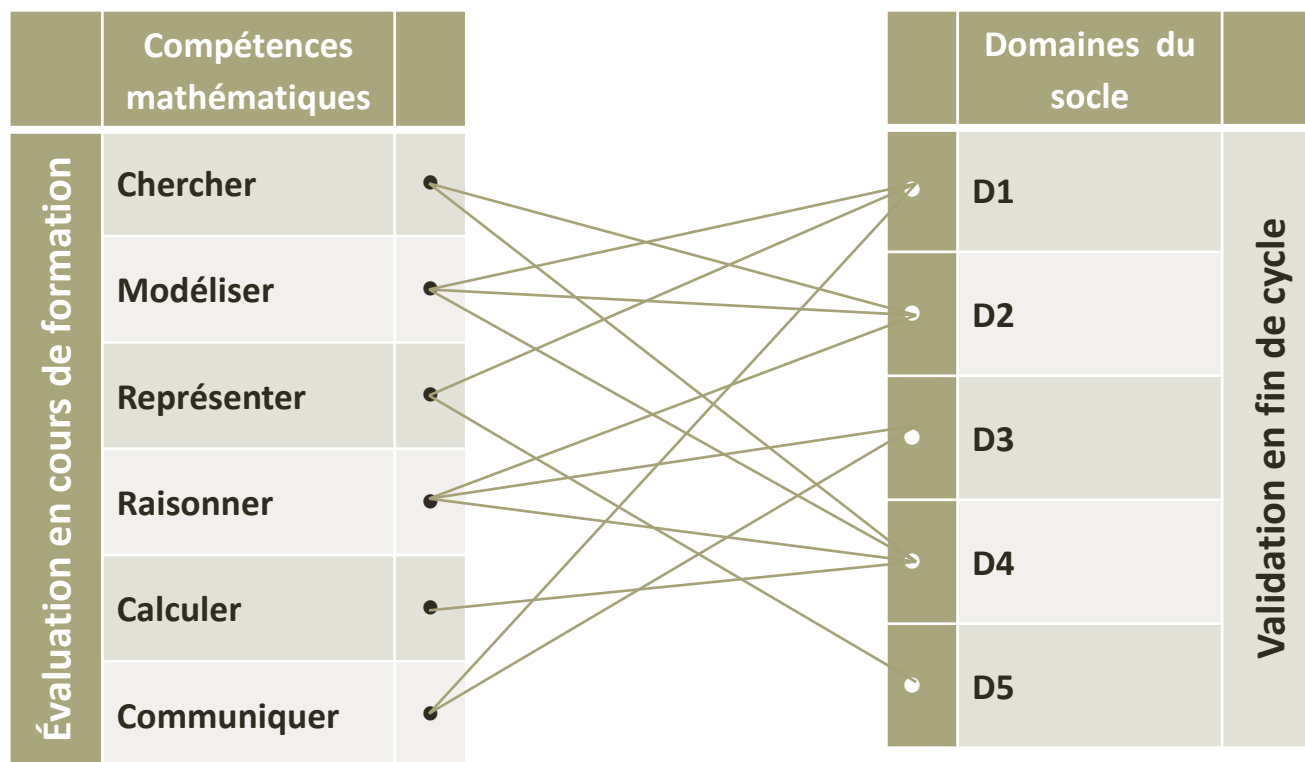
| | Compétences mathématiques | |
|---|---|---|
| Évaluation en cours de formation | Chercher | |
| | Modéliser | |
| | Représenter | |
| | Raisonner | |
| | Calculer | |
| | Communiquer | |

| | Domaines du socle | |
|---|---|---|
| | D1 | Validation en fin de cycle |
| | D2 | |
| | D3 | |
| | D4 | |
| | D5 | |